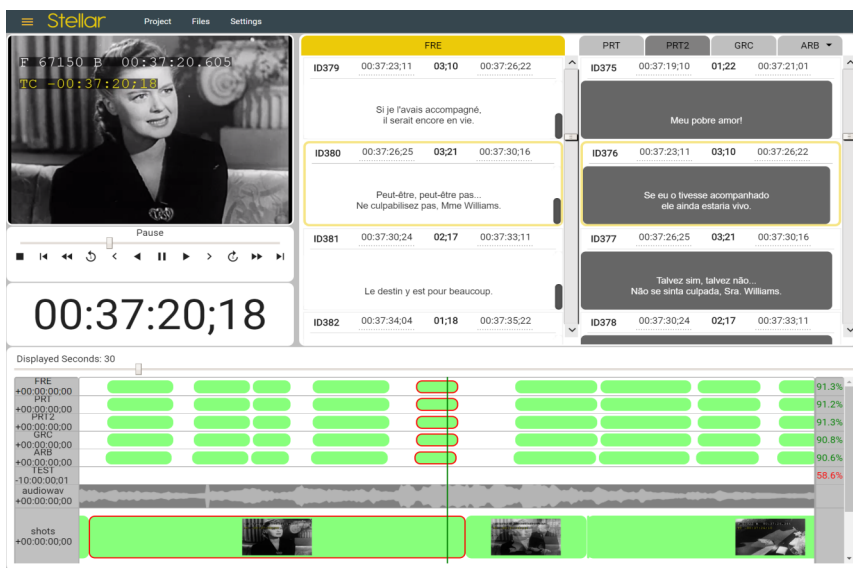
Stellar Project Files Settings

F 67150 B 00:37:20.605
TC -00:37:20;18

Pause

00:37:20;18

FRE

| ID379 | 00:37:23;11 | 03;10 | 00:37:26;22 |
|---|---|---|---|

Si je l'avais accompagné, il serait encore en vie.

| ID380 | 00:37:26;25 | 03;21 | 00:37:30;16 |
|---|---|---|---|

Peut-être, peut-être pas... Ne culpabilisez pas, Mme Williams.

| ID381 | 00:37:30;24 | 02;17 | 00:37:33;11 |
|---|---|---|---|

Le destin y est pour beaucoup.

| ID382 | 00:37:34;04 | 01;18 | 00:37:35;22 |
|---|---|---|---|

PRT PRT2 GRC ARB

| ID375 | 00:37:19;10 | 01;22 | 00:37:21;01 |
|---|---|---|---|

Meu pobre amor!

| ID376 | 00:37:23;11 | 03;10 | 00:37:26;22 |
|---|---|---|---|

Se eu o tivesse acompanhado ele ainda estaria vivo.

| ID377 | 00:37:26;25 | 03;21 | 00:37:30;16 |
|---|---|---|---|

Talvez sim, talvez não... Não se sinta culpada, Sra. Williams.

| ID378 | 00:37:30;24 | 02;17 | 00:37:33;11 |
|---|---|---|---|

Displayed Seconds: 30

FRE +00:00:00;00 91.3%
PRT +00:00:00;00 91.2%
PRT2 +00:00:00;00 91.3%
GRC +00:00:00;00 90.8%
ARB +00:00:00;00 90.6%
TEST -10:00:00;01 58.6%
audiowav +00:00:00;00
shots +00:00:00;00